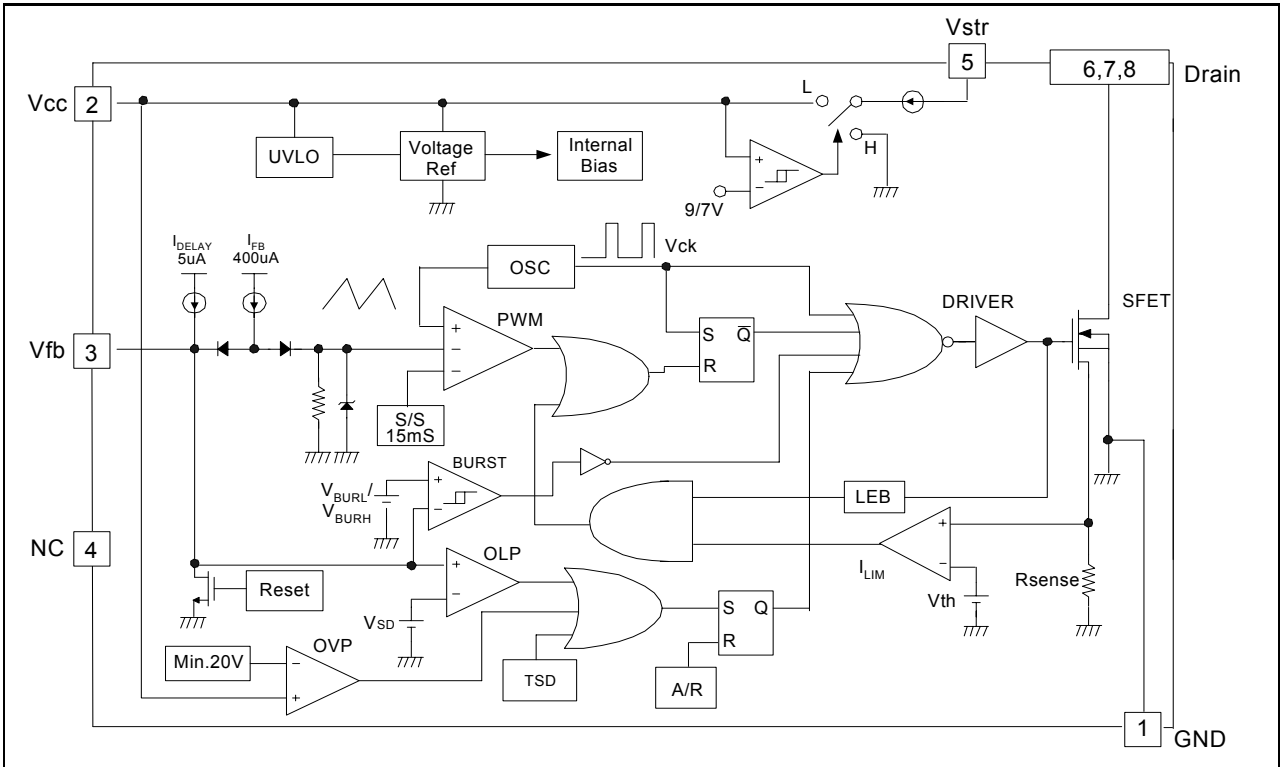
Vstr
5
6,7,8
Drain
Vcc
2
L
UVLO
Voltage Ref
Internal Bias
H
9/7V
$I_{DELAY}$ 5uA
$I_{FB}$ 400uA
OSC
Vck
PWM
DRIVER
SFET
S
$\overline{Q}$
R
Vfb
3
S/S 15mS
BURST
$V_{BURL}$/ $V_{BURH}$
LEB
NC
4
OLP
$I_{LIM}$
Reset
$V_{SD}$
S
Q
R
Vth
Rsense
Min.20V
OVP
TSD
A/R
1
GND